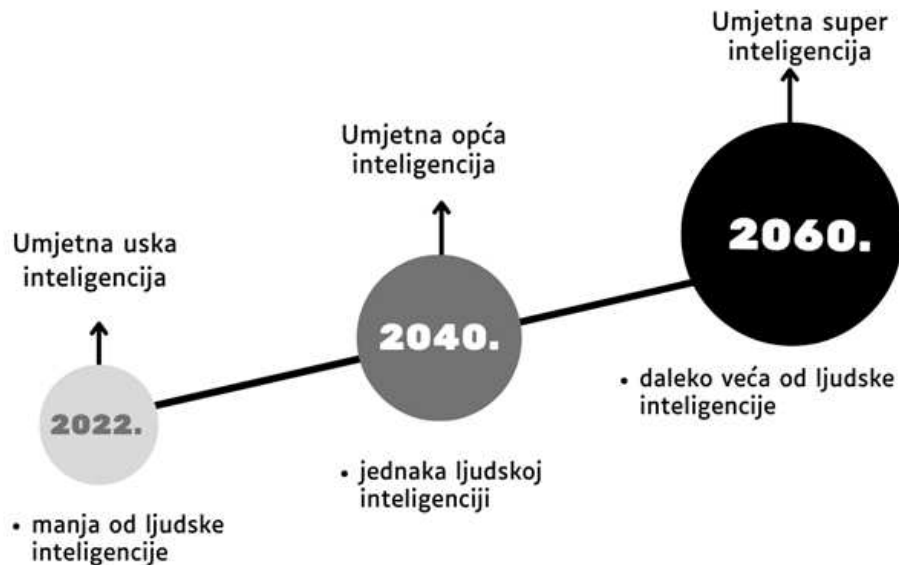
Umjetna uska inteligencija

2022.

• manja od ljudske inteligencije

Umjetna opća inteligencija

2040.

• jednaka ljudskoj inteligenciji

Umjetna super inteligencija

2060.

• daleko veća od ljudske inteligencije